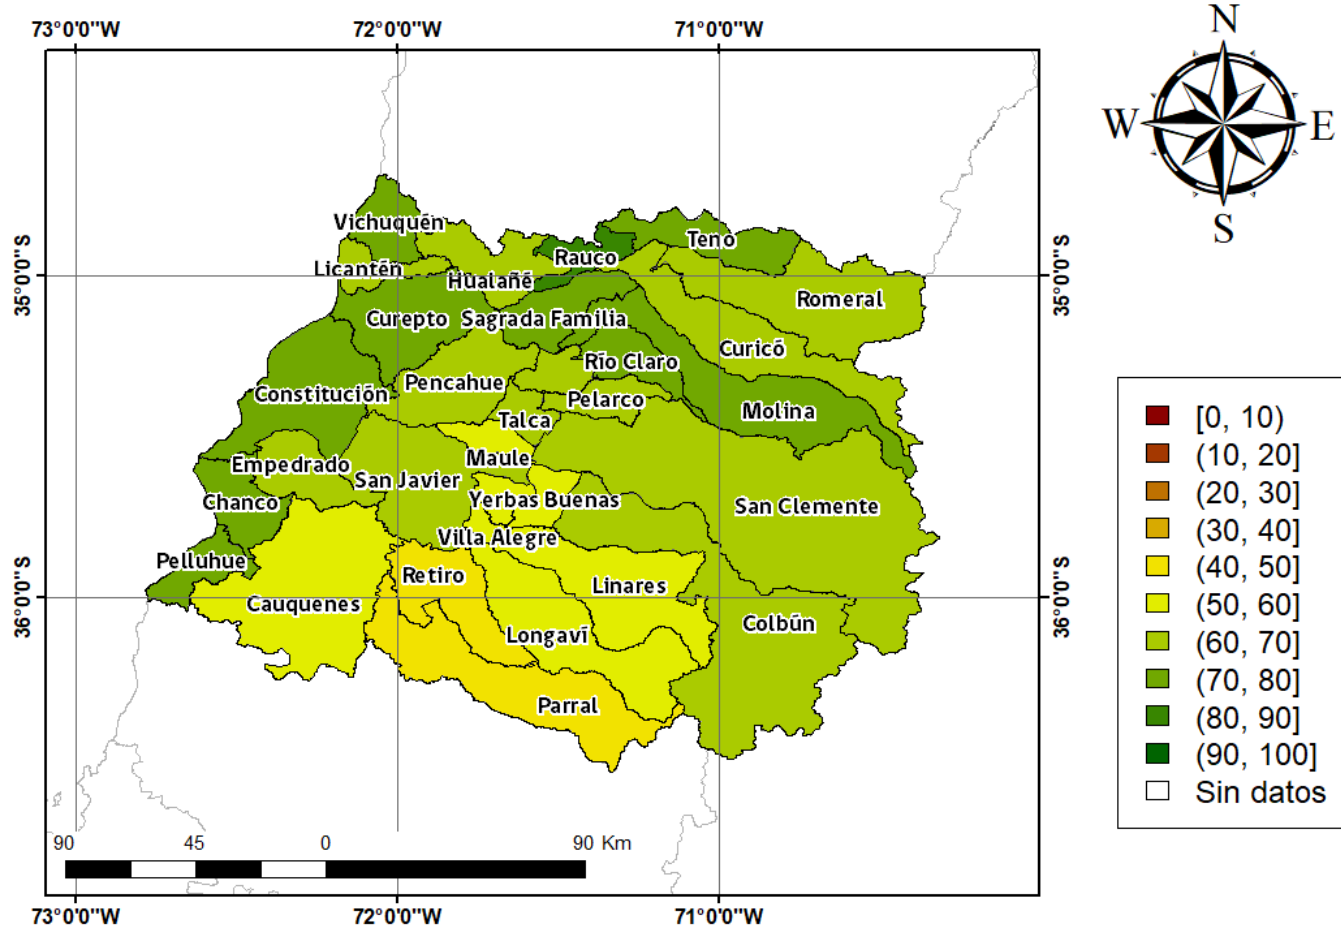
73°0'0"W
72°0'0"W
71°0'0"W

N
W
E
S

35°0'0"S
36°0'0"S
35°0'0"S
36°0'0"S

Vichuquén
Teno
Rauco
Licantén
Hualañé
Romeral
Curepto
Sagrada Familia
Río Claro
Curicó
Constitución
Pencahue
Pelarco
Molina
Talca
Maule
Empedrado
San Javier
Yerbas Buenas
San Clemente
Chanco
Villa Alegre
Pelluhue
Retiro
Linares
Cauquenes
Colbún
Longaví
Parral

[0, 10)
(10, 20]
(20, 30]
(30, 40]
(40, 50]
(50, 60]
(60, 70]
(70, 80]
(80, 90]
(90, 100]
Sin datos

90
45
0
90 Km

73°0'0"W
72°0'0"W
71°0'0"W